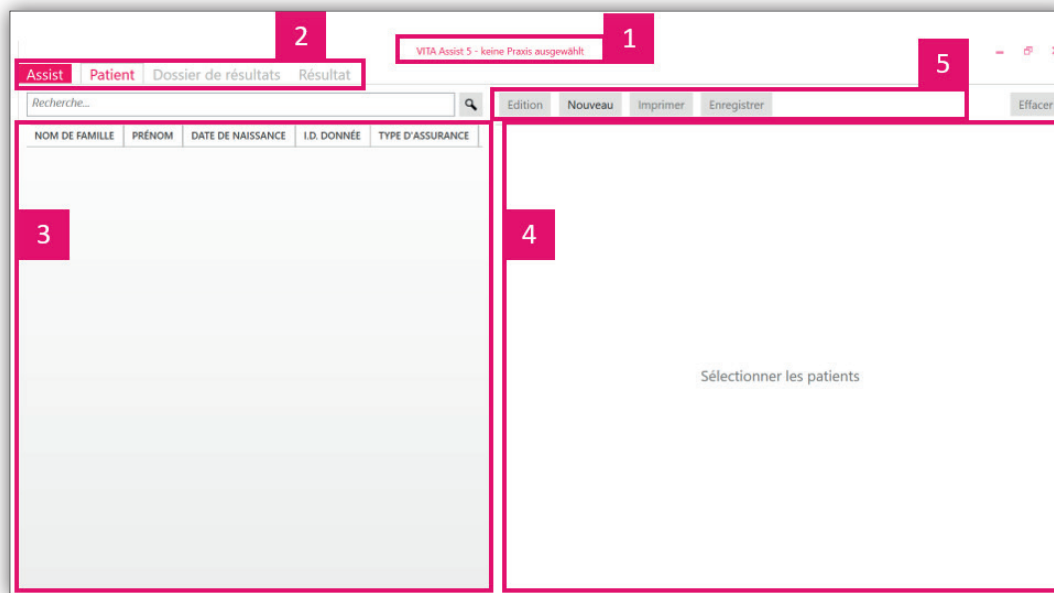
2

1

VITA Assist 5 - keine Praxis ausgewählt

Assist Patient Dossier de résultats Résultat

5

Recherche...

Edition Nouveau Imprimer Enregistrer

Effacer

| NOM DE FAMILLE | PRÉNOM | DATE DE NAISSANCE | I.D. DONNÉE | TYPE D'ASSURANCE |
|---|---|---|---|---|

3

4

Sélectionner les patients